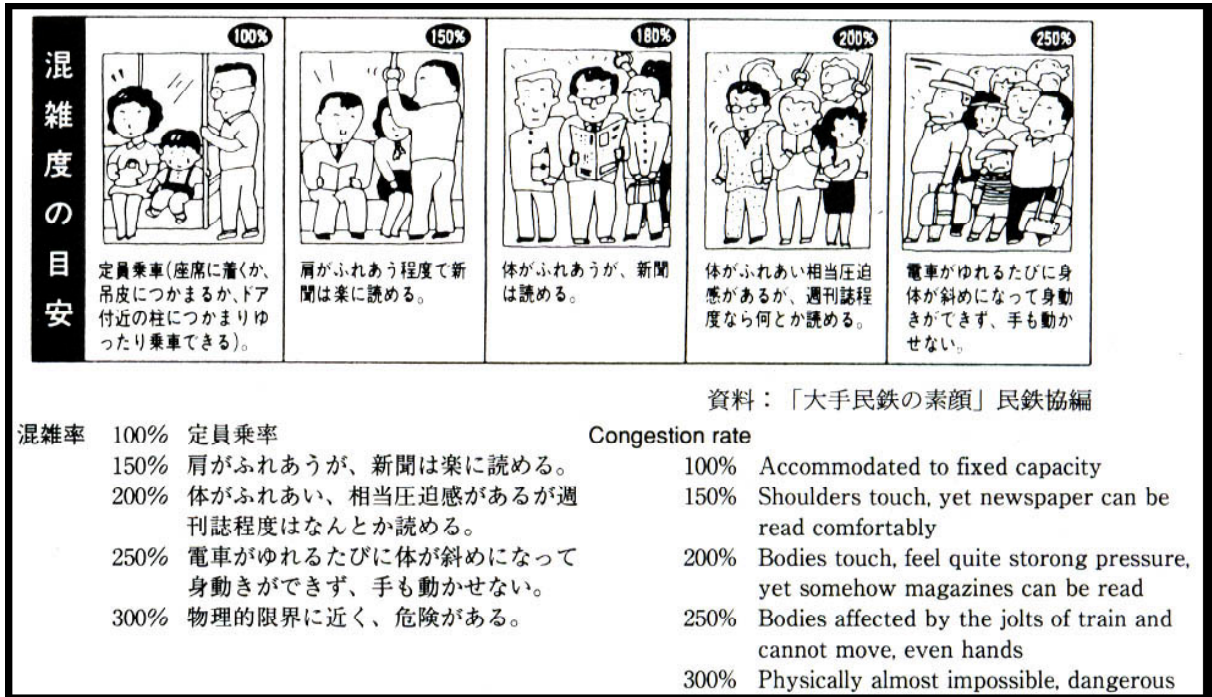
混雑度の目安

100%

定員乗車(座席に着くか、吊皮につかまるか、ドア付近の柱につかまりゆったり乗車できる)。

150%

肩がふれあう程度で新聞は楽に読める。

180%

体がふれあうが、新聞は読める。

200%

体がふれあい相当圧迫感があるが、週刊誌程度なら何とか読める。

250%

電車がゆれるたびに身体が斜めになって身動きができず、手も動かせない。

資料：「大手民鉄の素顔」民鉄協編

混雑率 100% 定員乗率
150% 肩がふれあうが、新聞は楽に読める。
200% 体がふれあい、相当圧迫感があるが週刊誌程度はなんとか読める。
250% 電車がゆれるたびに体が斜めになって身動きができず、手も動かせない。
300% 物理的限界に近く、危険がある。

Congestion rate
100% Accommodated to fixed capacity
150% Shoulders touch, yet newspaper can be read comfortably
200% Bodies touch, feel quite storong pressure, yet somehow magazines can be read
250% Bodies affected by the jolts of train and cannot move, even hands
300% Physically almost impossible, dangerous